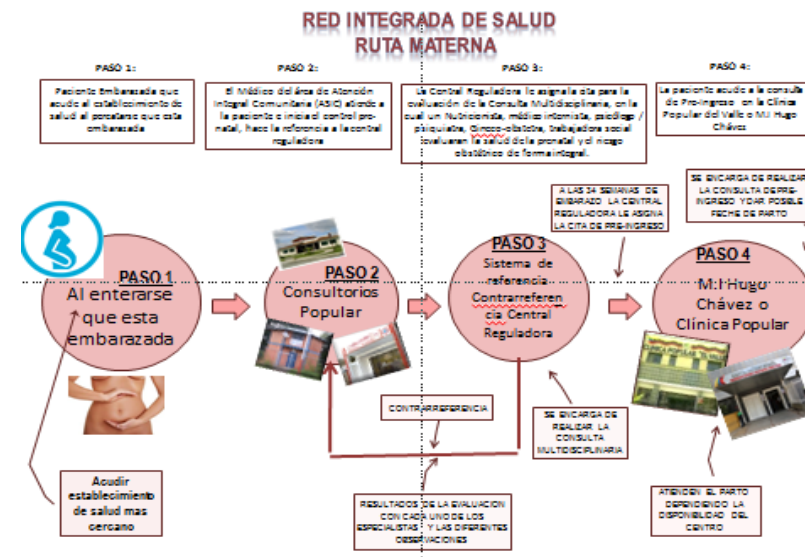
RED INTEGRADA DE SALUD
RUTA MATERNA

PASO 1:

Paciente Embarazada que acude al establecimiento de salud al percatarse que esta embarazada

PASO 2:

El Médico del área de Atención Integral Comunitaria (ASIC) atiende a la paciente e inicia el control prenatal, hace la referencia a la central reguladora

PASO 3:

La Central Reguladora le asigna la cita para la evaluación de la Consulta Multidisciplinaria, en la cual un Nutricionista, médico internista, psicólogo / psiquiatra, Gineco-obstetra, trabajadora social evaluaran la salud de la prenatal y el riesgo obstétrico de forma integral.

PASO 4:

La paciente acude a la consulta de Pre-ingreso en la Clínica Popular del Valle o MJ Hugo Chávez

A LAS 34 SEMANAS DE EMBARAZO LA CENTRAL REGULADORA LE ASIGNA LA CITA DE PRE-INGRESO

SE ENCARGA DE REALIZAR LA CONSULTA DE PRE-INGRESO Y DAR POSIBLE FECHE DE PARTO

PASO 1
Al enterarse que esta embarazada

PASO 2
Consultorios Popular

PASO 3
Sistema de referencia Contrarreferencia Central Reguladora

PASO 4
M.I Hugo Chávez o Clínica Popular

CONTRARREFERENCIA

SE ENCARGA DE REALIZAR LA CONSULTA MULTIDISCIPLINARIA

Acudir establecimiento de salud mas cercano

RESULTADOS DE LA EVALUACION CON CADA UNO DE LOS ESPECIALISTAS Y LAS DIFERENTES OBSERVACIONES

ATIENDEN EL PARTO DEPENDIENDO LA DISPONIBILIDAD DEL CENTRO